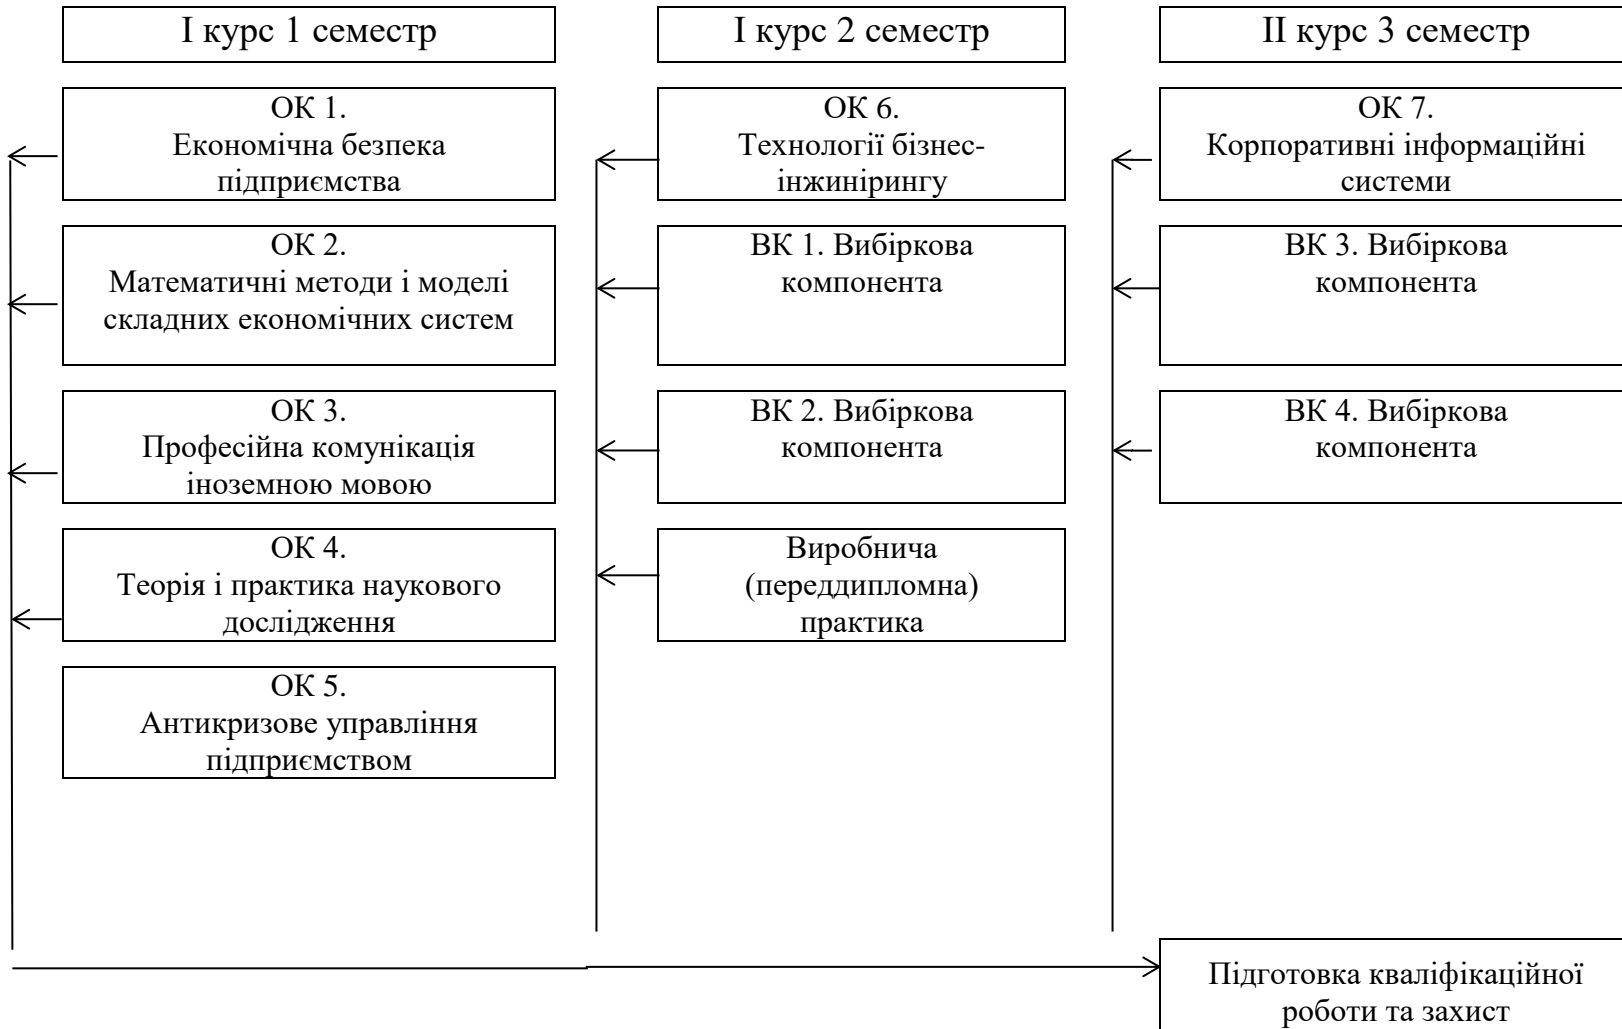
І курс 1 семестр

ОК 1.
Економічна безпека підприємства

ОК 2.
Математичні методи і моделі складних економічних систем

ОК 3.
Професійна комунікація іноземною мовою

ОК 4.
Теорія і практика наукового дослідження

ОК 5.
Антикризове управління підприємством

І курс 2 семестр

ОК 6.
Технології бізнес-інжинірингу

ВК 1. Вибіркова компонента

ВК 2. Вибіркова компонента

Виробнича (переддипломна) практика

ІІ курс 3 семестр

ОК 7.
Корпоративні інформаційні системи

ВК 3. Вибіркова компонента

ВК 4. Вибіркова компонента

Підготовка кваліфікаційної роботи та захист